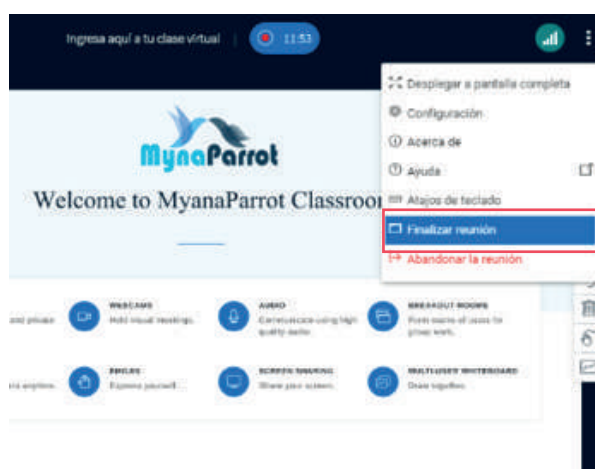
Ingresa aquí a tu clase virtual | 11:53

MynaParrot

Welcome to MyanaParrot Classroo

Desplegar a pantalla completa
Configuración
Acerca de
Ayuda
Atajos de teclado
Finalizar reunión
Abandonar la reunión

and privac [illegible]
WEBCAMS
Hold visual meetings.
AUDIO
Communicate using high quality audio.
BREAKOUT ROOMS
Form teams of users for group work.

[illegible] anytime.
EMOJIS
Express yourself.
SCREEN SHARING
Share your screen.
MULTIUSER WHITEBOARD
Draw together.